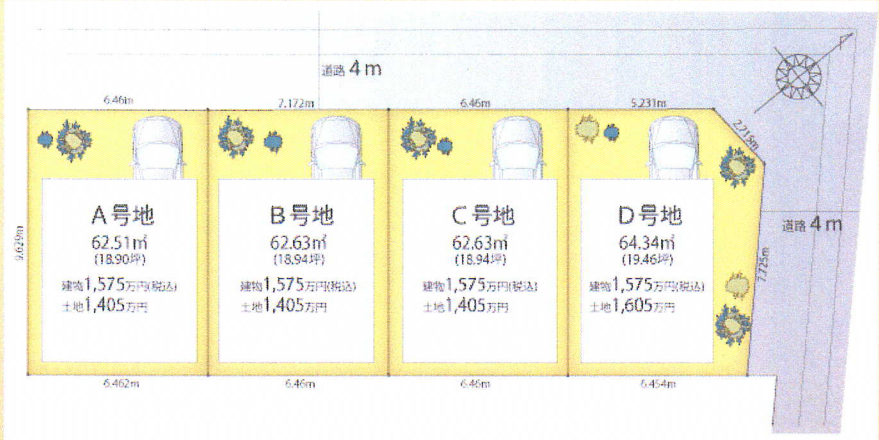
道路 4 m

6.46m
7.172m
6.46m
5.231m
2.218m
9.629m

A号地
62.51㎡
(18.90坪)
建物1,575万円(税込)
土地1,405万円

B号地
62.63㎡
(18.94坪)
建物1,575万円(税込)
土地1,405万円

C号地
62.63㎡
(18.94坪)
建物1,575万円(税込)
土地1,405万円

D号地
64.34㎡
(19.46坪)
建物1,575万円(税込)
土地1,605万円

道路 4 m
7.725m

6.462m
6.46m
6.46m
6.454m